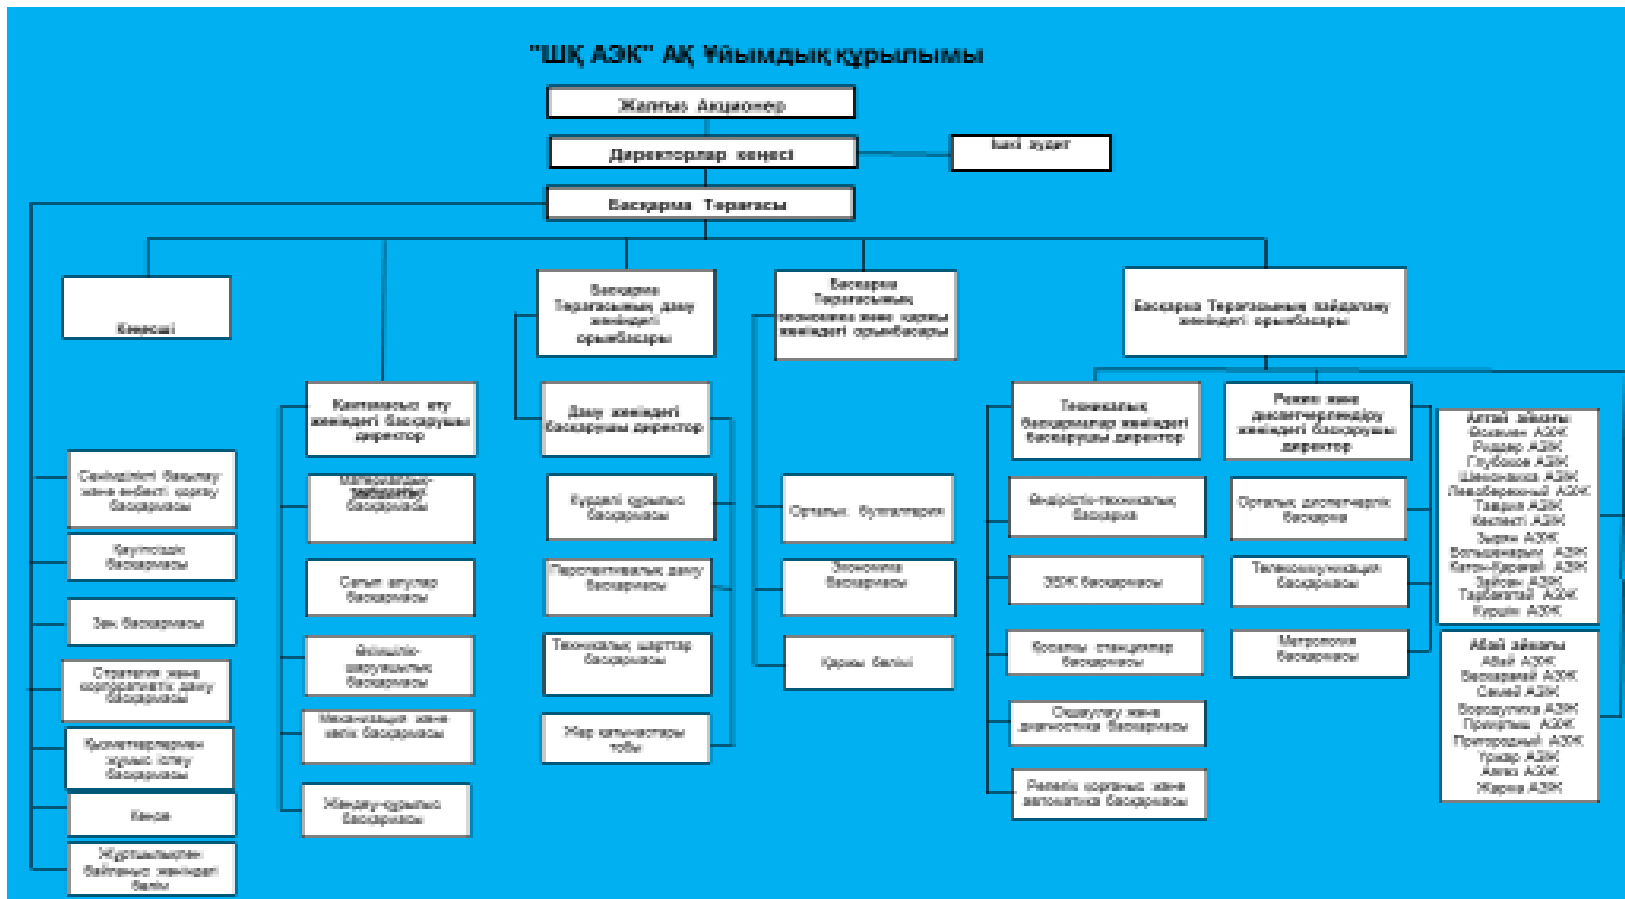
"ШҚ АЭК" АҚ Ұйымдық құрылымы

Жалғыз Акционер

Директорлар кеңесі

Ішкі аудит

Басқарма Төрағасы

Кеңесші

Басқарма Төрағасының даму жөніндегі орынбасары

Басқарма Төрағасының экономика және қаржы жөніндегі орынбасары

Басқарма Төрағасының пайдалану жөніндегі орынбасары

Сенімділікті басқару және еңбекті қорғау басқармасы

Қауіпсіздік басқармасы

Заң басқармасы

Стратегия және корпоративтік даму басқармасы

Қызметкерлермен жұмыс істеу басқармасы

Кеңсе

Жұртшылықпен байланыс жөніндегі бөлім

Коммерциялық мәселелер жөніндегі басқарушы директор

Материалдық-техникалық басқармасы

Сатып алулар басқармасы

Абоненттік басқармасы

Механизация және көлік басқармасы

Жөндеу-құрылыс басқармасы

Даму жөніндегі басқарушы директор

Күрделі құрылыс басқармасы

Перспективалық даму басқармасы

Техникалық шарттар басқармасы

Жер қатынастары тобы

Орталық бухгалтерия

Экономика басқармасы

Қаржы бөлімі

Техникалық басқармалар жөніндегі басқарушы директор

Өндірістік-техникалық басқарма

ЭЖК басқармасы

Қосалқы станциялар басқармасы

Оқшаулау және диагностика басқармасы

Релелік қорғаныс және автоматика басқармасы

Режим және диспетчерлендіру жөніндегі басқарушы директор

Орталық диспетчерлік басқарма

Телекоммуникация басқармасы

Метрология басқармасы

Алтай аймағы
Өскемен АЭК
Риддер АЭК
Глубокое АЭК
Шемонаиха АЭК
Левобережный АЭК
Тавриа АЭК
Көкпекті АЭК
Зырян АЭК
Большенарым АЭК
Катон-Қарағай АЭК
Зайсан АЭК
Тарбағатай АЭК
Күршім АЭК

Абай аймағы
Абай АЭК
Бесқарағай АЭК
Семей АЭК
Бородулиха АЭК
Приречный АЭК
Пригородный АЭК
Үржар АЭК
Аягөз АЭК
Жарма АЭК